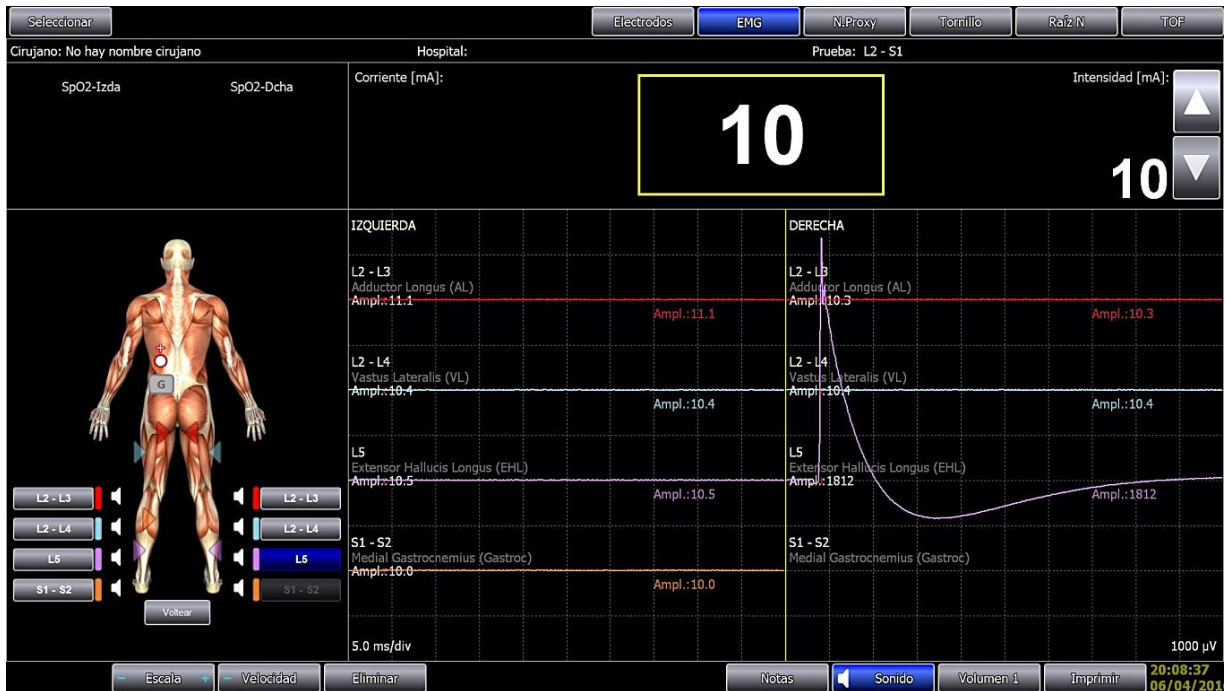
Seleccionar

Electrodos | EMG | N.Proxy | Tornillo | Raíz N | TOF

Cirujano: No hay nombre cirujano

Hospital:

Prueba: L2 - S1

SpO2-Izda

SpO2-Dcha

Corriente [mA]:

10

Intensidad [mA]:

10

G

L2 - L3

L2 - L4

L5

S1 - S2

L2 - L3

L2 - L4

L5

S1 - S2

Voltear

IZQUIERDA

L2 - L3
Adductor Longus (AL)
Ampl.:11.1

Ampl.:11.1

L2 - L4
Vastus Lateralis (VL)
Ampl.:10.4

Ampl.:10.4

L5
Extensor Hallucis Longus (EHL)
Ampl.:10.5

Ampl.:10.5

S1 - S2
Medial Gastrocnemius (Gastroc)
Ampl.:10.0

Ampl.:10.0

5.0 ms/div

DERECHA

L2 - L3
Adductor Longus (AL)
Ampl.:10.3

Ampl.:10.3

L2 - L4
Vastus Lateralis (VL)
Ampl.:10.4

Ampl.:10.4

L5
Extensor Hallucis Longus (EHL)
Ampl.:1812

Ampl.:1812

S1 - S2
Medial Gastrocnemius (Gastroc)

1000 μV

- Escala + | - Velocidad | Eliminar | Notas | Sonido | Volumen 1 | Imprimir

20:08:37
06/04/201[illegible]